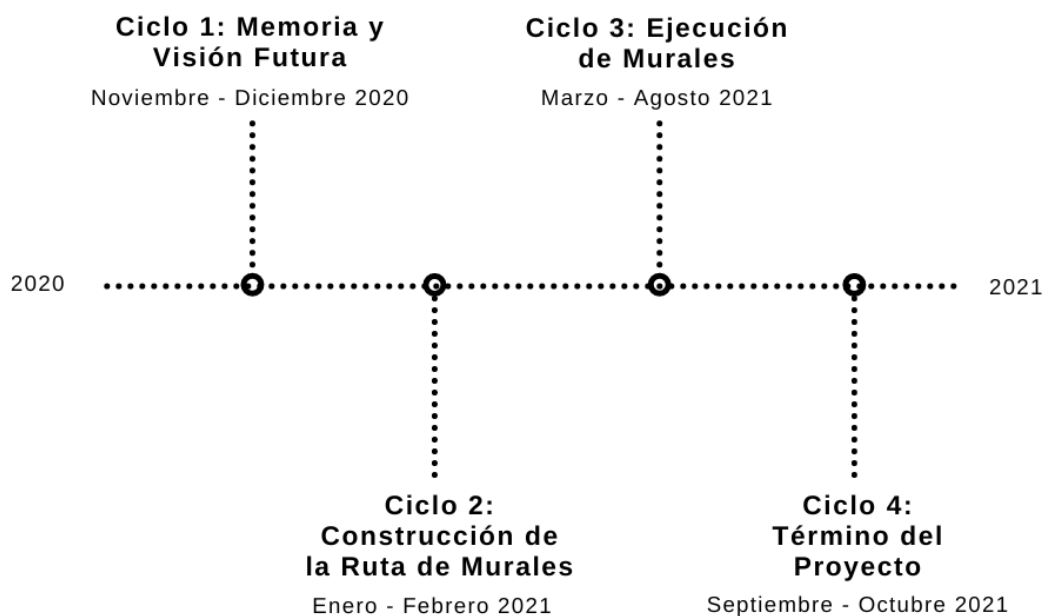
Ciclo 1: Memoria y Visión Futura

Noviembre - Diciembre 2020

Ciclo 3: Ejecución de Murales

Marzo - Agosto 2021

2020

2021

Ciclo 2: Construcción de la Ruta de Murales

Enero - Febrero 2021

Ciclo 4: Término del Proyecto

Septiembre - Octubre 2021